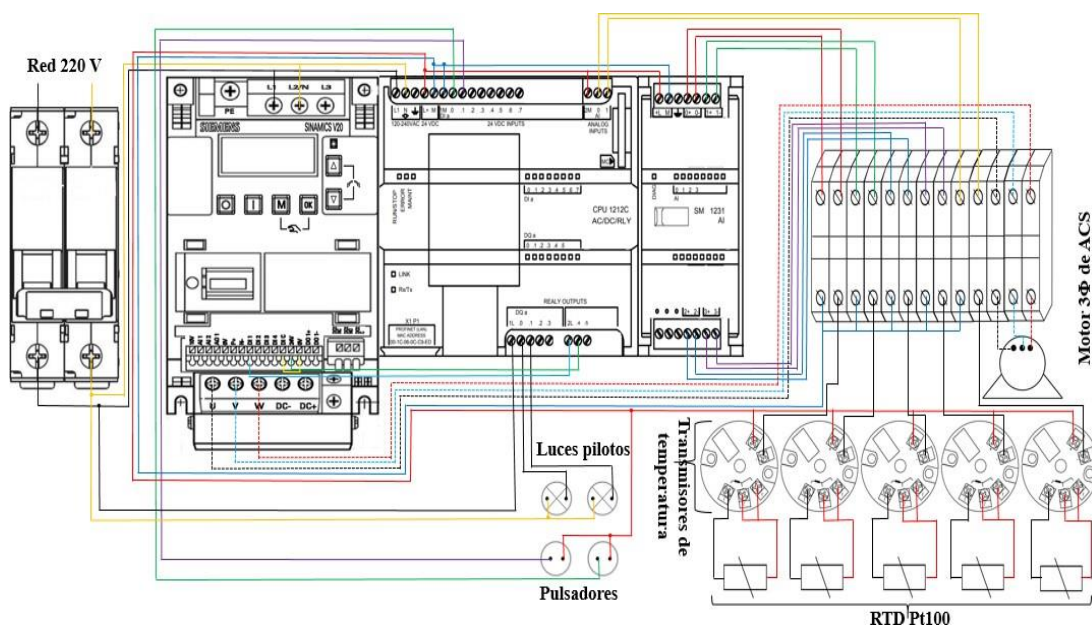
Red 220 V

SIEMENS

SINAMICS V20

PE

L1 L2/N L3

O I M OK

U V W DC- DC+

120-240VAC 24 VDC 24 VDC INPUTS

ANALOG INPUTS

RUN/STOP ERROR MAINT

DI a

DQ a

CPU 1212C AC/DC/RLY

LINK

Rx/Tx

X1 P1 PROFINET (LAN)

REALY OUTPUTS

SM 1231 AI

Luces pilotos

Pulsadores

Transmisores de temperatura

Motor 3Φ de ACS

RTD Pt100